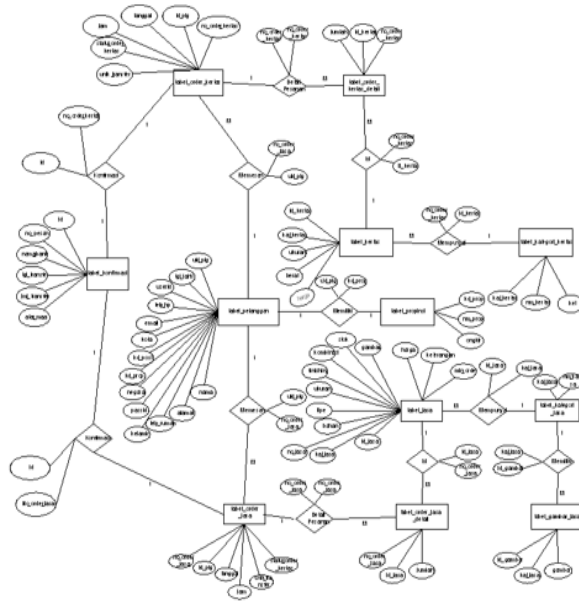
tabel_order_berita
tabel_order_berita_detail
Detail Pesanan
tabel_berita
tabel_kategori_berita
Mempunyai
tabel_konfirmasi
Konfirmasi
Memesan
tabel_pelanggan
Memiliki
tabel_propinsi
tabel_jasa
Mempunyai
tabel_kategori_jasa
Memiliki
tabel_gambar_jasa
Memesan
Konfirmasi
tabel_order_jasa
Detail Pesanan
tabel_order_jasa_detail
M
M
id
no_order_berita
id_plg
no_order_jasa
id_berita
id_kategori
id_jasa
id_prop
nm_prop
ongkir
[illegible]